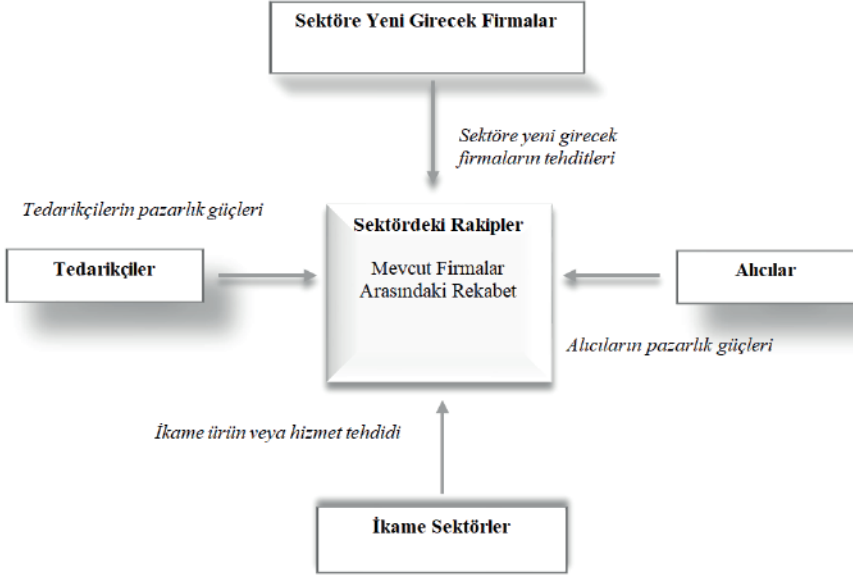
Sektöre Yeni Girecek Firmalar

Sektöre yeni girecek firmaların tehditleri

Tedarikçilerin pazarlık güçleri

Tedarikçiler

Sektördeki Rakipler

Mevcut Firmalar Arasındaki Rekabet

Alıcılar

Alıcıların pazarlık güçleri

İkame ürün veya hizmet tehdidi

İkame Sektörler